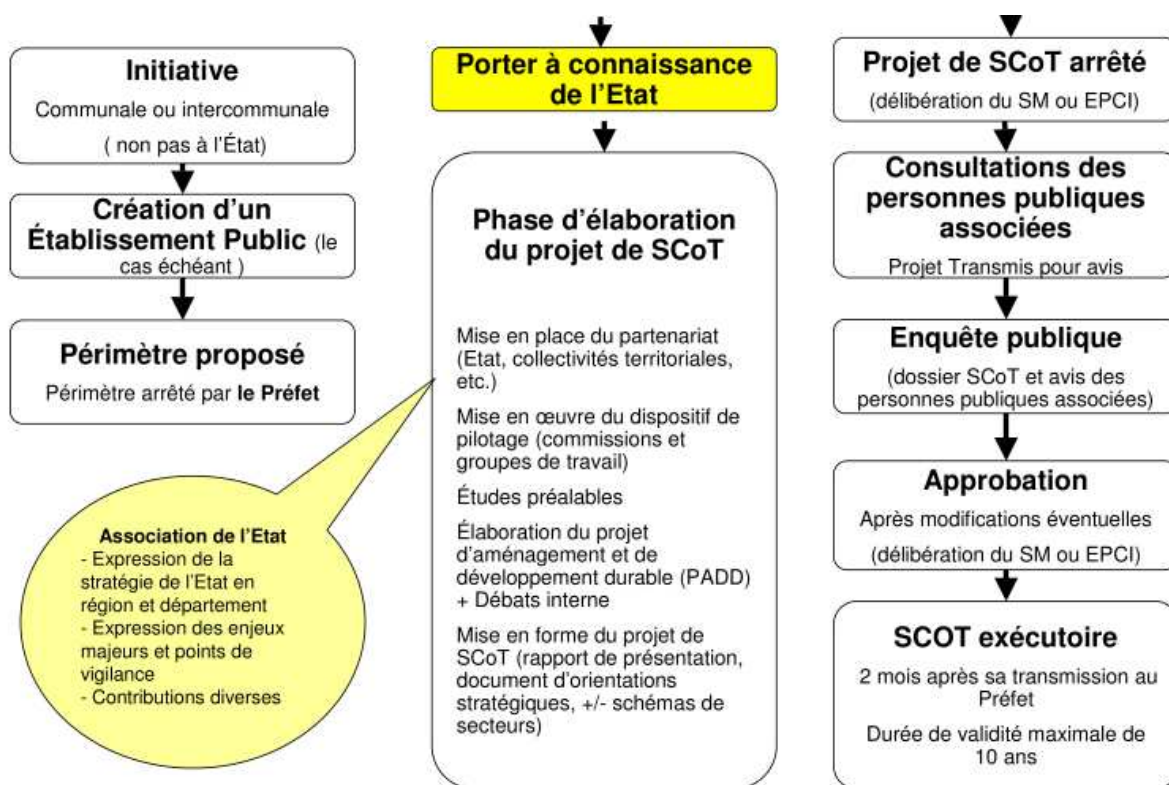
Initiative

Communale ou intercommunale

( non pas à l'État)

Création d'un Établissement Public (le cas échéant )

Périmètre proposé

Périmètre arrêté par le Préfet

Association de l'Etat
- Expression de la stratégie de l'Etat en région et département
- Expression des enjeux majeurs et points de vigilance
- Contributions diverses

Porter à connaissance de l'Etat

Phase d'élaboration du projet de SCoT

Mise en place du partenariat (Etat, collectivités territoriales, etc.)

Mise en œuvre du dispositif de pilotage (commissions et groupes de travail)

Études préalables

Élaboration du projet d'aménagement et de développement durable (PADD) + Débats interne

Mise en forme du projet de SCoT (rapport de présentation, document d'orientations stratégiques, +/- schémas de secteurs)

Projet de SCoT arrêté

(délibération du SM ou EPCI)

Consultations des personnes publiques associées

Projet Transmis pour avis

Enquête publique

(dossier SCoT et avis des personnes publiques associées)

Approbation

Après modifications éventuelles

(délibération du SM ou EPCI)

SCOT exécutoire

2 mois après sa transmission au Préfet

Durée de validité maximale de 10 ans